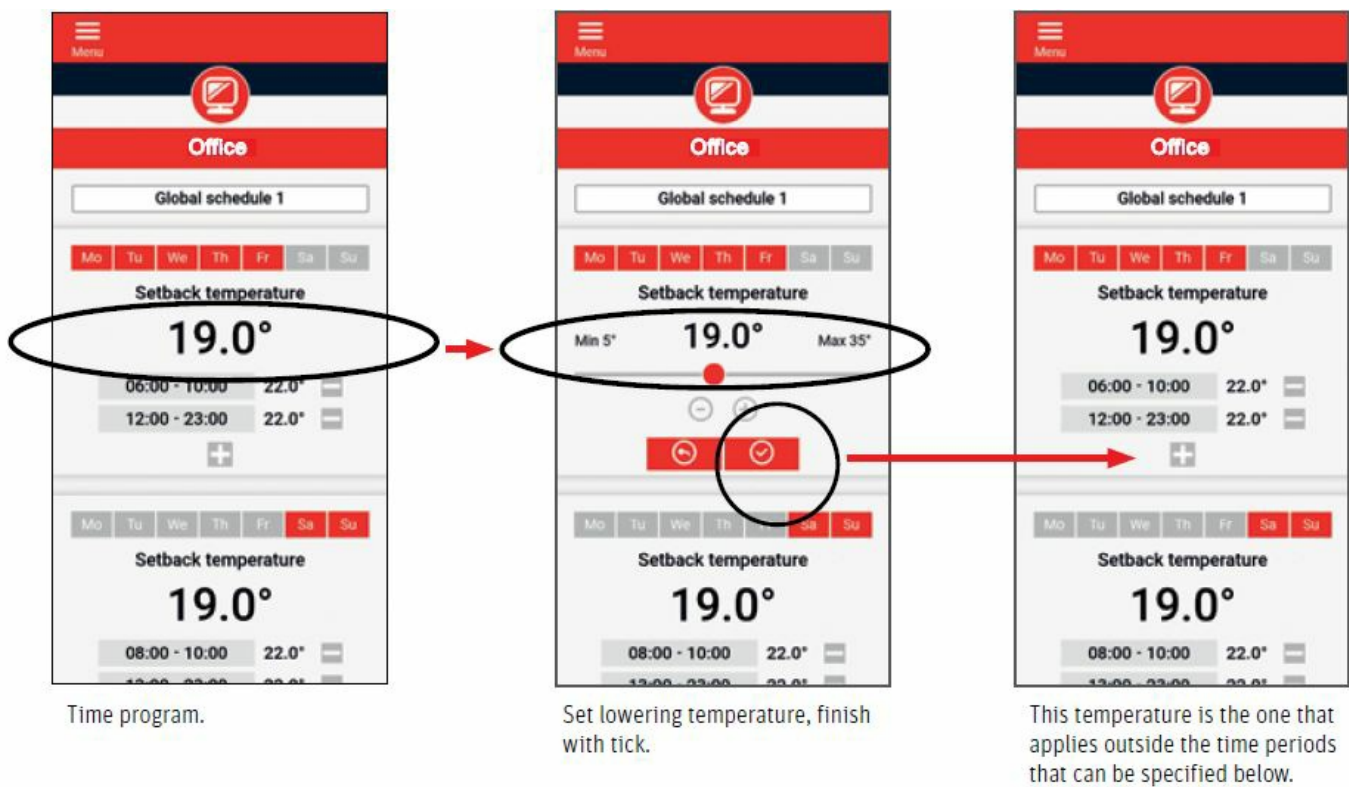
Menu

Office

Global schedule 1

Mo Tu We Th Fr Sa Su

Setback temperature

19.0°

06:00 - 10:00 22.0°

12:00 - 23:00 22.0°

Mo Tu We Th Fr Sa Su

Setback temperature

19.0°

08:00 - 10:00 22.0°

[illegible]

Time program.

Menu

Office

Global schedule 1

Mo Tu We Th Fr Sa Su

Setback temperature

Min 5° 19.0° Max 35°

Mo Tu We Th Fr Sa Su

Setback temperature

19.0°

08:00 - 10:00 22.0°

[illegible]

Set lowering temperature, finish with tick.

Menu

Office

Global schedule 1

Mo Tu We Th Fr Sa Su

Setback temperature

19.0°

06:00 - 10:00 22.0°

12:00 - 23:00 22.0°

Mo Tu We Th Fr Sa Su

Setback temperature

19.0°

08:00 - 10:00 22.0°

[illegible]

This temperature is the one that applies outside the time periods that can be specified below.